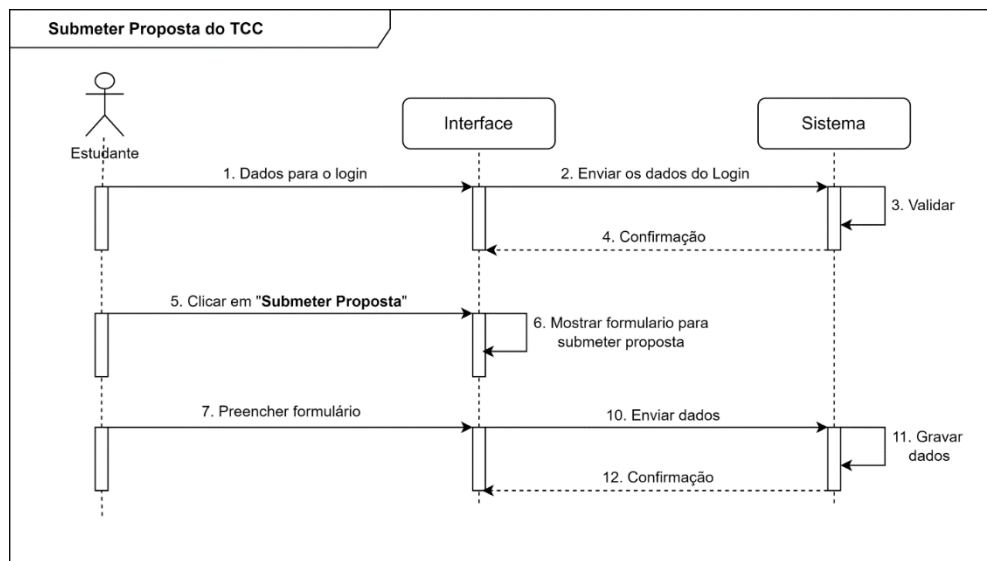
Submeter Proposta do TCC

Estudante

Interface

Sistema

1. Dados para o login

2. Enviar os dados do Login

3. Validar

4. Confirmação

5. Clicar em "**Submeter Proposta**"

6. Mostrar formulario para submeter proposta

7. Preencher formulário

10. Enviar dados

11. Gravar dados

12. Confirmação